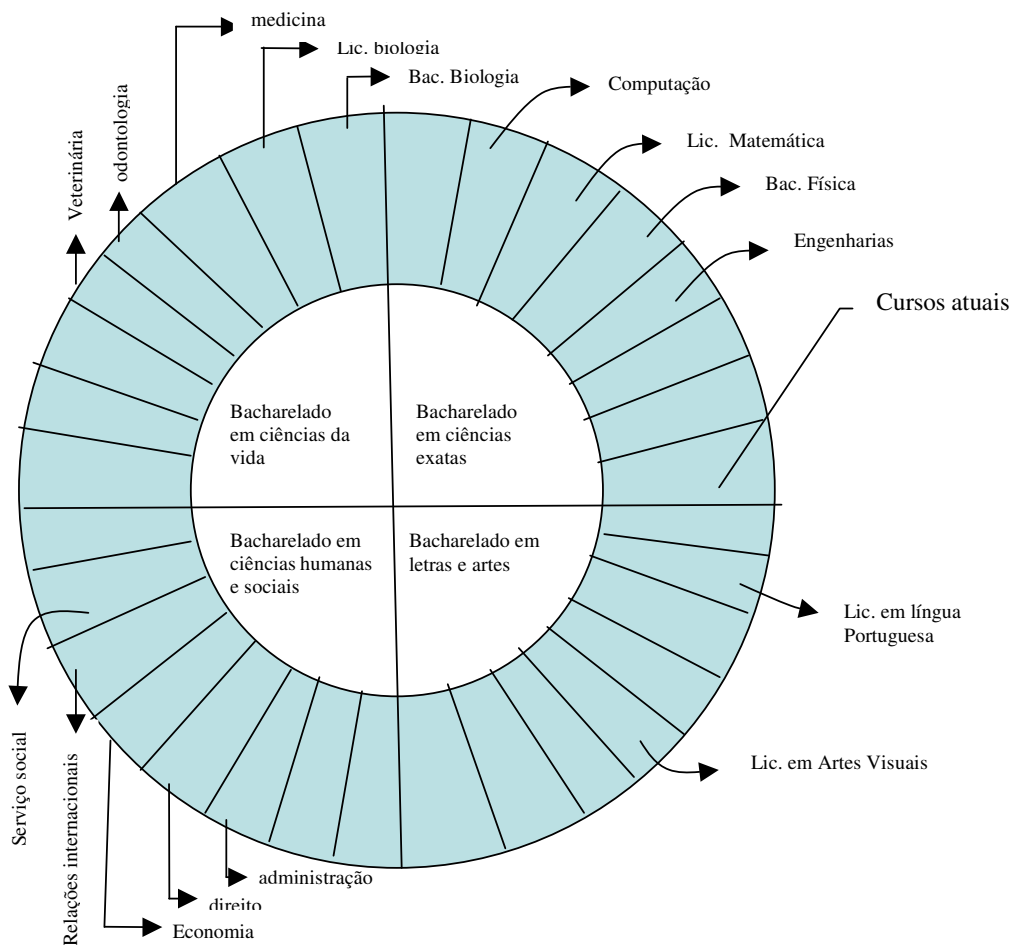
medicina

Lic. biologia

Bac. Biologia

Computação

Lic. Matemática

Bac. Física

Engenharias

Cursos atuais

Veterinária

odontologia

Bacharelado em ciências da vida

Bacharelado em ciências exatas

Bacharelado em ciências humanas e sociais

Bacharelado em letras e artes

Lic. em língua Portuguesa

Lic. em Artes Visuais

Serviço social

Relações internacionais

administração

direito

Economia